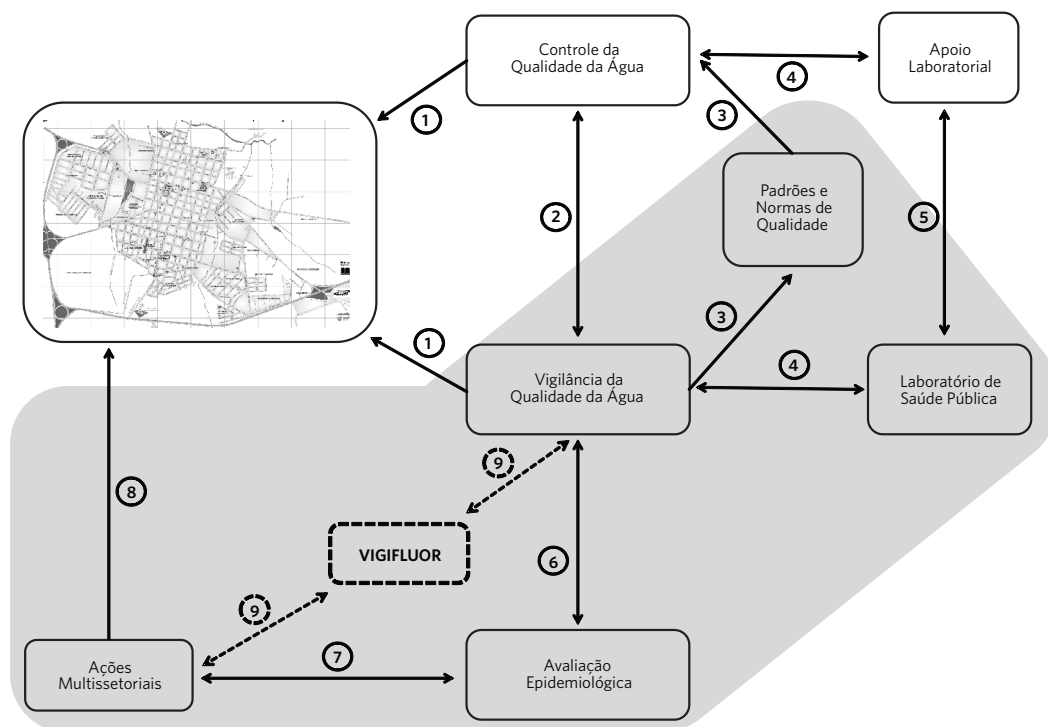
Controle da Qualidade da Água

Apoio Laboratorial

1

4

3

Padrões e Normas de Qualidade

2

5

3

1

4

Vigilância da Qualidade da Água

Laboratório de Saúde Pública

9

8

VIGIFLUOR

6

9

7

Ações Multissetoriais

Avaliação Epidemiológica